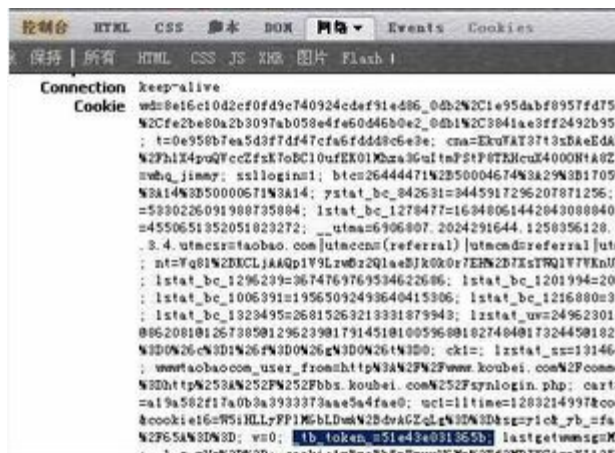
控制台 HTML CSS 脚本 DOM 网络▾ Events Cookies

保持 | 所有 HTML CSS JS XHR 图片 Flash

Connection keep-alive
Cookie wd=8e16c10d2cf0fd9c740924cdef91ed86_0db2%2C1e95dabf8957fd75 %2Cfe2be80a2b3097ab058e4fe60d46b0e2_0db1%2C3841ae3ff2492b95 ; t=0e958b7ea5d3f7df47cfa6fddd8c6e3e; cna=EkuVAT37t3xBAeEdA %2Fh1X4puQVccZfzK7oBC10ufEK01Mhza36u1tmPStP8TEHcuX4000N%A8Z =whq_jimmy; sslloginl=1; btc=26444471%2B50004674%3A29%3B1705 %3A14%3B50000671%3A14; ystat_bc_842631=3445917296207871256; =5330226091988735884; lstat_bc_1278477=16348061442043088040 =4550651352051823272; __utma=6906807.2024291644.1258356128. .3.4.utmcsr=taobao.com|utmccn=(referral)|utmcmd=referral|ut ; nt=Vq81%2BKCLjAAQp1V9LzwBz2Q1aeBJk0k0r7EH%2B7XsTWQ1V7VKnU ; lstat_bc_1296239=3674769769534622686; lstat_bc_1201994=20 ; lstat_bc_1006391=19565092493640415306; lstat_bc_1216880=3 ; lstat_bc_1323495=26815263213331879943; lstat_uv=24962301 0862081012673850129623901791451010059680182748401732445018 %3D0%26c%3D1%26f%3D0%26g%3D0%26t%3D0; ck1=; lzstat_ss=13146 ; wwwtaobaocom_user_from=http%3A%2F%2Fwww.koubei.com%2Fcomm %3Dhttp%253A%252F%252Fbbs.koubei.com%252Fsynlogin.php; cart =a19a582f17a0b3a3933373aae5a4fae0; uc1=lltime=1283214997&coo &cookie16=W5iHLLyFP1M6bLDwW%2BdvAGZqLg%3D%3D&sg=y1c&_rb_=fa %2F65A%3D%3D; wc0; _tb_token_=51e43e031365b; lastgetwwmsg=M